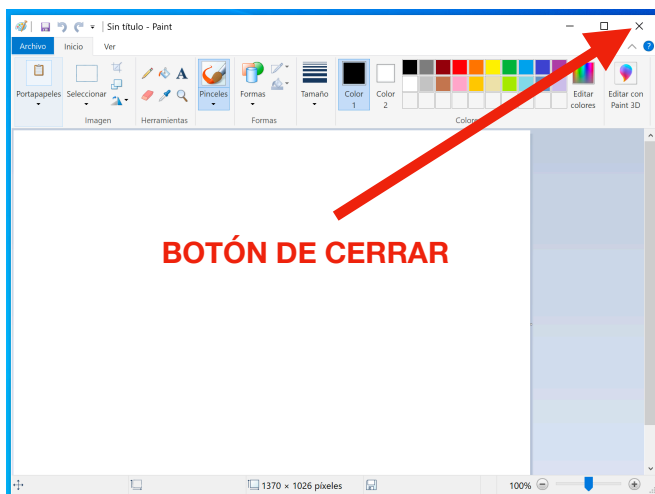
Sin título - Paint

Archivo Inicio Ver

Portapapeles Seleccionar Pinceles Formas Tamaño Color 1 Color 2 Editar colores Editar con Paint 3D

Imagen Herramientas Formas Colores

BOTÓN DE CERRAR

1370 × 1026 píxeles

100%